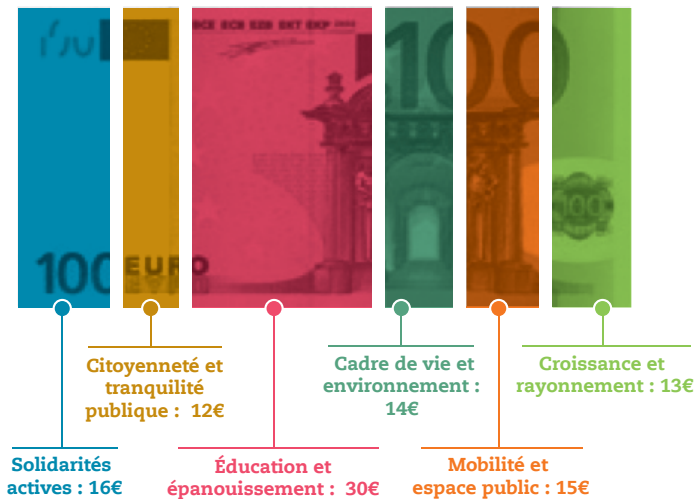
100
EURO
100
100

Citoyenneté et tranquilité publique : 12€

Cadre de vie et environnement : 14€

Croissance et rayonnement : 13€

Solidarités actives : 16€

Éducation et épanouissement : 30€

Mobilité et espace public : 15€